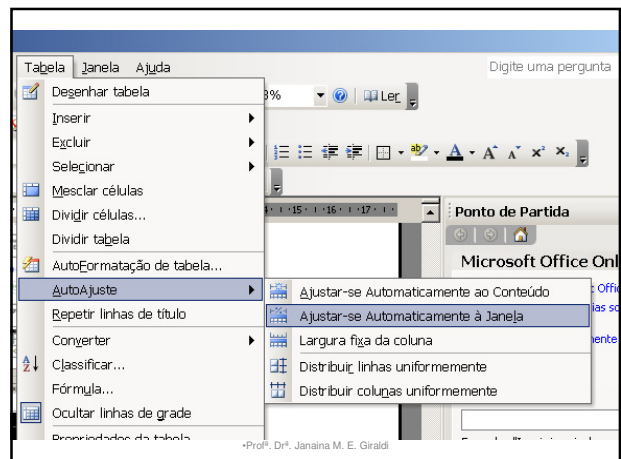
Tabela Janela Ajuda
Digite uma pergunta
Desenhar tabela
3%
Ler
Inserir
Excluir
Selecionar
Mesclar células
Dividir células...
Dividir tabela
AutoFormatação de tabela...
AutoAjuste
Repetir linhas de título
Converter
Classificar...
Fórmula...
Ocultar linhas de grade
Propriedades da tabela
Ponto de Partida
Microsoft Office Onl
Ajustar-se Automaticamente ao Conteúdo
Ajustar-se Automaticamente à Janela
Largura fixa da coluna
Distribuir linhas uniformemente
Distribuir colunas uniformemente
•Profª. Drª. Janaina M. E. Giraldi